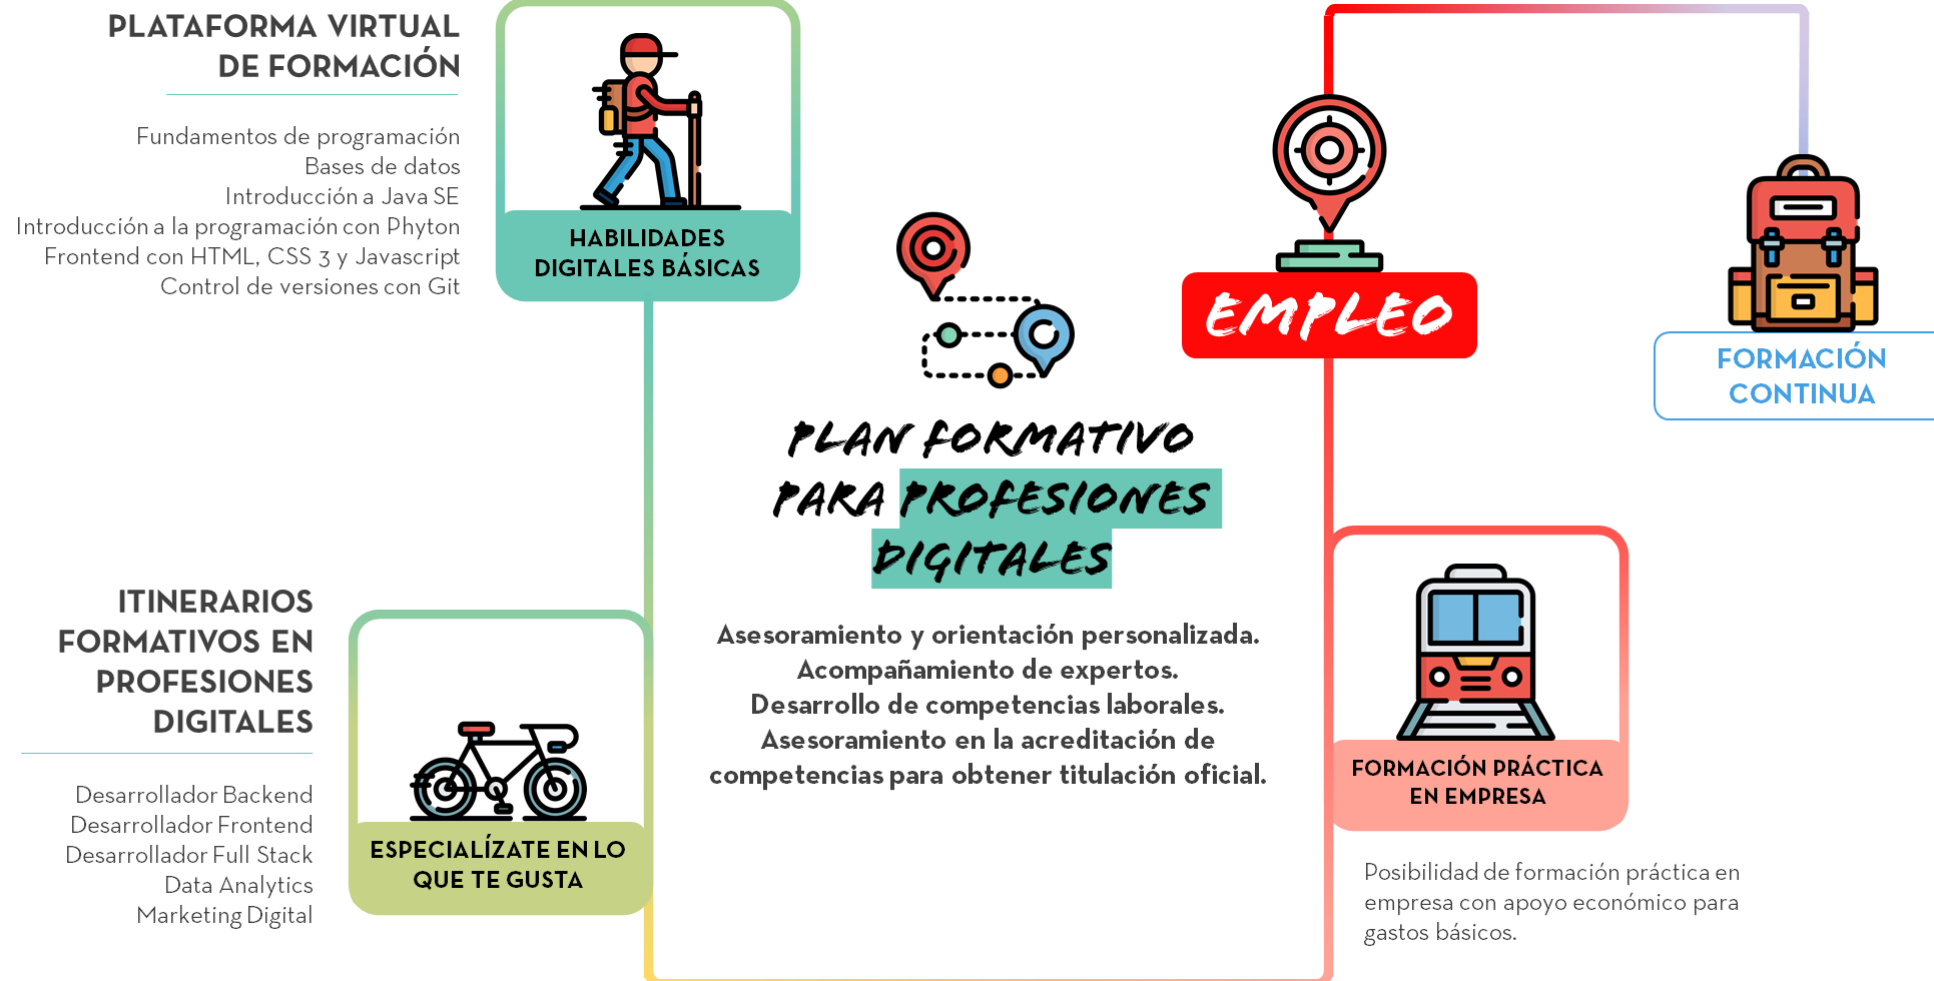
PLATAFORMA VIRTUAL DE FORMACIÓN

Fundamentos de programación
Bases de datos
Introducción a Java SE
Introducción a la programación con Phyton
Frontend con HTML, CSS 3 y Javascript
Control de versiones con Git

HABILIDADES DIGITALES BÁSICAS

EMPLEO

FORMACIÓN CONTINUA

PLAN FORMATIVO PARA PROFESIONES DIGITALES

ITINERARIOS FORMATIVOS EN PROFESIONES DIGITALES

Desarrollador Backend
Desarrollador Frontend
Desarrollador Full Stack
Data Analytics
Marketing Digital

ESPECIALÍZATE EN LO QUE TE GUSTA

Asesoramiento y orientación personalizada.
Acompañamiento de expertos.
Desarrollo de competencias laborales.
Asesoramiento en la acreditación de competencias para obtener titulación oficial.

FORMACIÓN PRÁCTICA EN EMPRESA

Posibilidad de formación práctica en empresa con apoyo económico para gastos básicos.